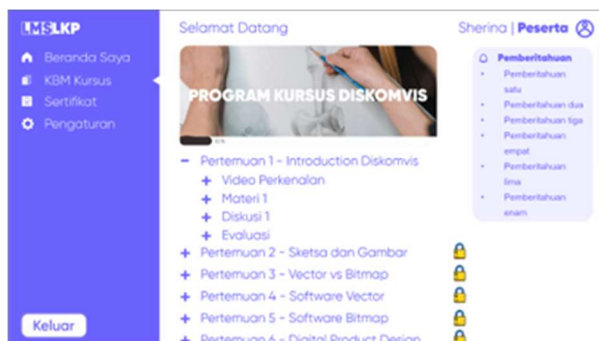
LMS LKP

Beranda Saya
KBM Kursus
Sertifikat
Pengaturan

Keluar

Selamat Datang

Sherina | Peserta

PROGRAM KURSUS DISKOMVIS

– Pertemuan 1 - Introduction Diskomvis
+ Video Perkenalan
+ Materi 1
+ Diskusi 1
+ Evaluasi
+ Pertemuan 2 - Sketsa dan Gambar
+ Pertemuan 3 - Vector vs Bitmap
+ Pertemuan 4 - Software Vector
+ Pertemuan 5 - Software Bitmap
+ Pertemuan 6 - Digital Product Design

Pemberitahuan
• Pemberitahuan satu
• Pemberitahuan dua
• Pemberitahuan tiga
• Pemberitahuan empat
• Pemberitahuan lima
• Pemberitahuan enam